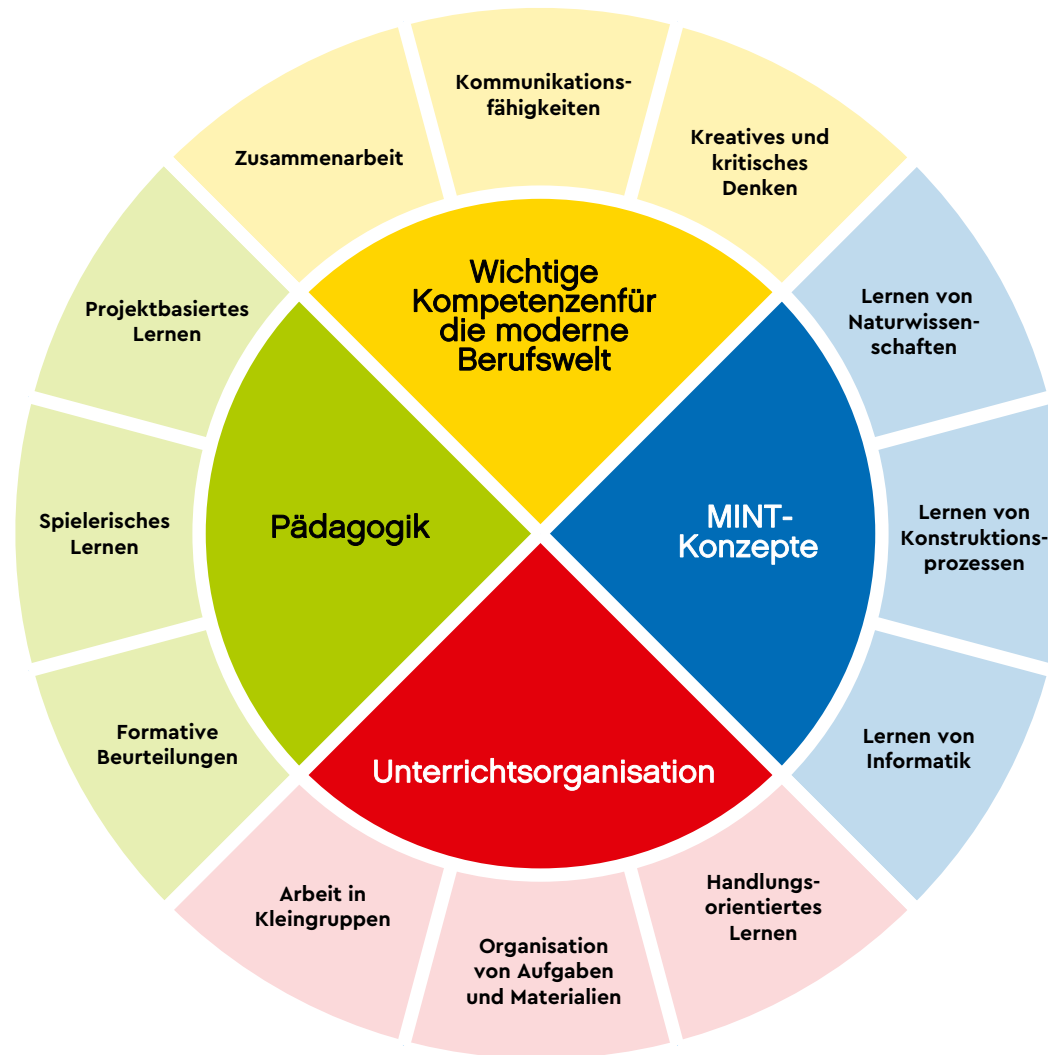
Wichtige Kompetenzenfür die moderne Berufswelt

Zusammenarbeit

Kommunikationsfähigkeiten

Kreatives und kritisches Denken

MINT-Konzepte

Lernen von Naturwissenschaften

Lernen von Konstruktionsprozessen

Lernen von Informatik

Unterrichtsorganisation

Handlungsorientiertes Lernen

Organisation von Aufgaben und Materialien

Arbeit in Kleingruppen

Pädagogik

Formative Beurteilungen

Spielerisches Lernen

Projektbasiertes Lernen